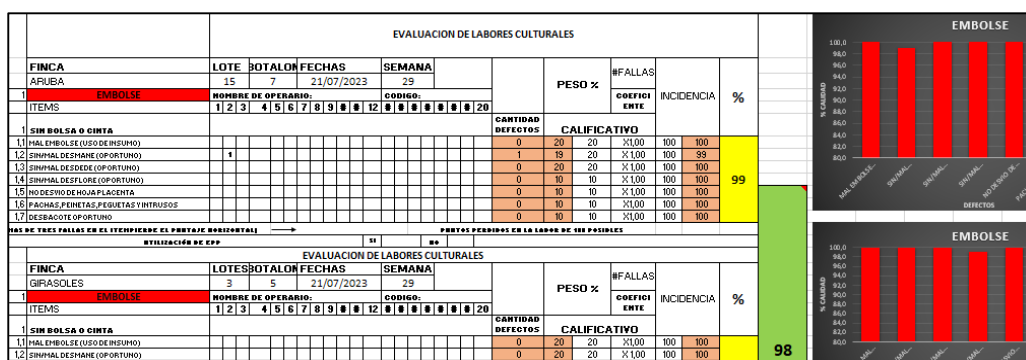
EVALUACION DE LABORES CULTURALES

| FINCA | LOTE | BOTALON | FECHAS | SEMANA | | | | | |
|---|---|---|---|---|---|---|---|---|---|
| ARUBA | 15 | 7 | 21/07/2023 | 29 | | PESO % | #FALLAS | | |
| 1 EMBOLSE | NOMBRE DE OPERARIO: | | | CODIGO: | | | COEFICIENTE | INCIDENCIA | % |
| ITEMS | 1 2 3 4 5 6 7 8 9 # # 12 # # # # # # # 20 | | | | CANTIDAD DEFECTOS | CALIFICATIVO | | | |
| 1 SIN BOLSA O CINTA | | | | | | | | | |
| 1,1 MAL EMBOLSE (USO DE INSUMO) | | | | | 0 | 20 | 20 | X1,00 | 100 | 100 |
| 1,2 SIN/MAL DESMANE (OPORTUNO) | 1 | | | | 1 | 19 | 20 | X1,00 | 100 | 99 |
| 1,3 SIN/MAL DESDEDE (OPORTUNO) | | | | | 0 | 20 | 20 | X1,00 | 100 | 100 |
| 1,4 SIN/MAL DESFLORE (OPORTUNO) | | | | | 0 | 10 | 10 | X1,00 | 100 | 100 | 99 |
| 1,5 NO DESVIO DE HOJA PLACENTA | | | | | 0 | 10 | 10 | X1,00 | 100 | 100 |
| 1,6 PACHAS,PEINETAS,PEGUETAS Y INTRUSOS | | | | | 0 | 10 | 10 | X1,00 | 100 | 100 |
| 1,7 DESBACOTE OPORTUNO | | | | | 0 | 10 | 10 | X1,00 | 100 | 100 |

MAS DE TRES FALLAS EN EL ITEM PIERDE EL PUNTAJE HORIZONTAL) → PUNTOS PERDIDOS EN LA LABOR DE 100 POSIBLES

UTILIZACIÓN DE EPP SI NO

EVALUACION DE LABORES CULTURALES

| FINCA | LOTES | BOTALON | FECHAS | SEMANA | | | | | |
|---|---|---|---|---|---|---|---|---|---|
| GIRASOLES | 3 | 5 | 21/07/2023 | 29 | | PESO % | #FALLAS | | |
| 1 EMBOLSE | NOMBRE DE OPERARIO: | | | CODIGO: | | | COEFICIENTE | INCIDENCIA | % |
| ITEMS | 1 2 3 4 5 6 7 8 9 # # 12 # # # # # # # 20 | | | | CANTIDAD DEFECTOS | CALIFICATIVO | | | |
| 1 SIN BOLSA O CINTA | | | | | | | | | |
| 1,1 MAL EMBOLSE (USO DE INSUMO) | | | | | 0 | 20 | 20 | X1,00 | 100 | 100 |
| 1,2 SIN/MAL DESMANE (OPORTUNO) | | | | | 0 | 20 | 20 | X1,00 | 100 | 100 |

98

EMBOLSE
100,0 98,0 96,0 94,0 92,0 90,0 88,0 86,0 84,0 82,0 80,0
% CALIDAD
MAL EMBOLSE... SIN/MAL... SIN/MAL... SIN/MAL... NO DESVIO DE... PACHAS...
DEFECTOS

EMBOLSE
100,0 98,0 96,0 94,0 92,0 90,0 88,0 86,0 84,0 82,0 80,0
% CALIDAD
MAL EMBOLSE... SIN/MAL... SIN/MAL... SIN/MAL... NO DESVIO DE... PACHAS...